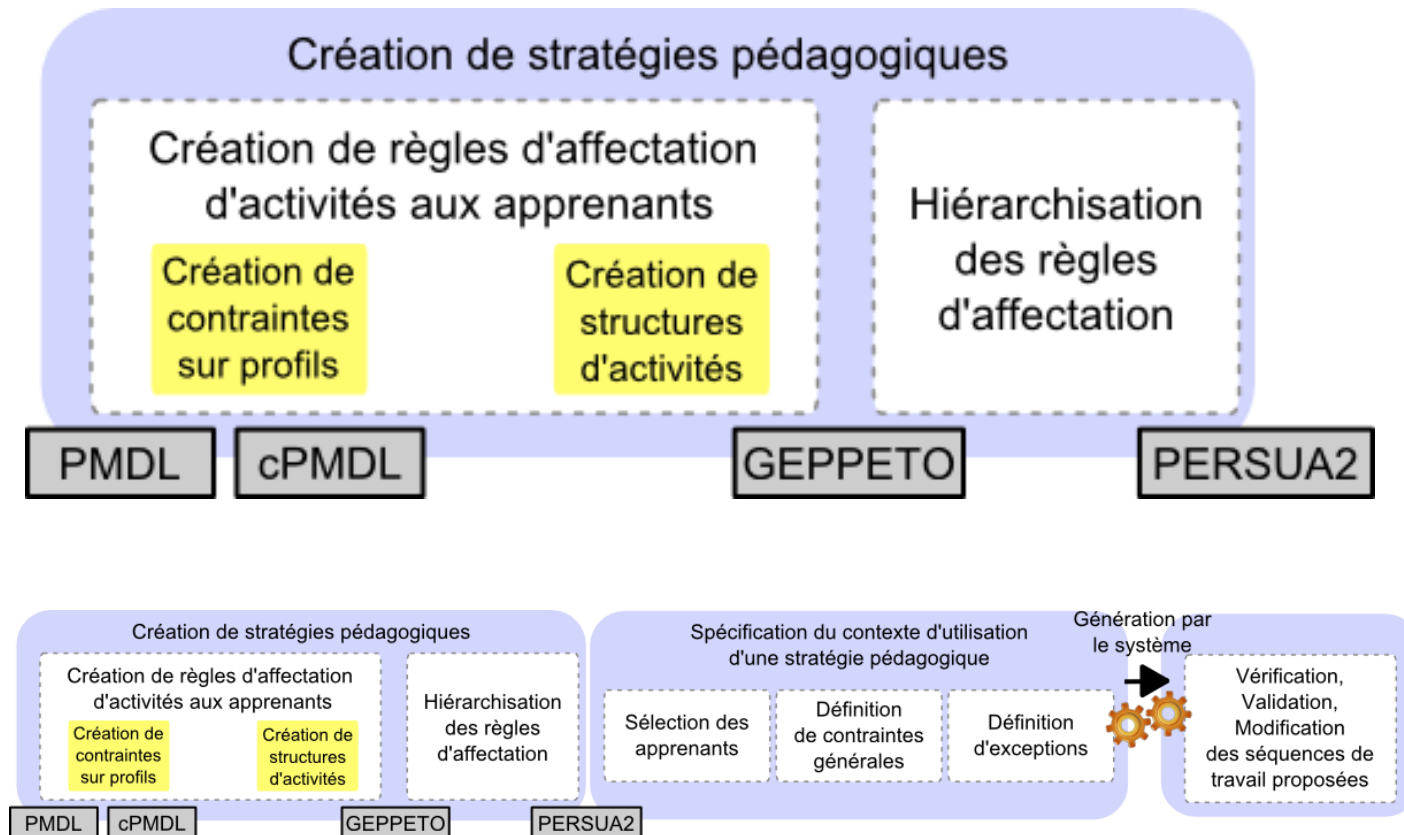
Création de stratégies pédagogiques

Création de règles d'affectation d'activités aux apprenants

Création de contraintes sur profils

Création de structures d'activités

Hiérarchisation des règles d'affectation

PMDL

cPMDL

GEPPETO

PERSUA2

Création de stratégies pédagogiques

Création de règles d'affectation d'activités aux apprenants

Création de contraintes sur profils

Création de structures d'activités

Hiérarchisation des règles d'affectation

PMDL

cPMDL

GEPPETO

PERSUA2

Spécification du contexte d'utilisation d'une stratégie pédagogique

Sélection des apprenants

Définition de contraintes générales

Définition d'exceptions

Génération par le système

Vérification, Validation, Modification des séquences de travail proposées